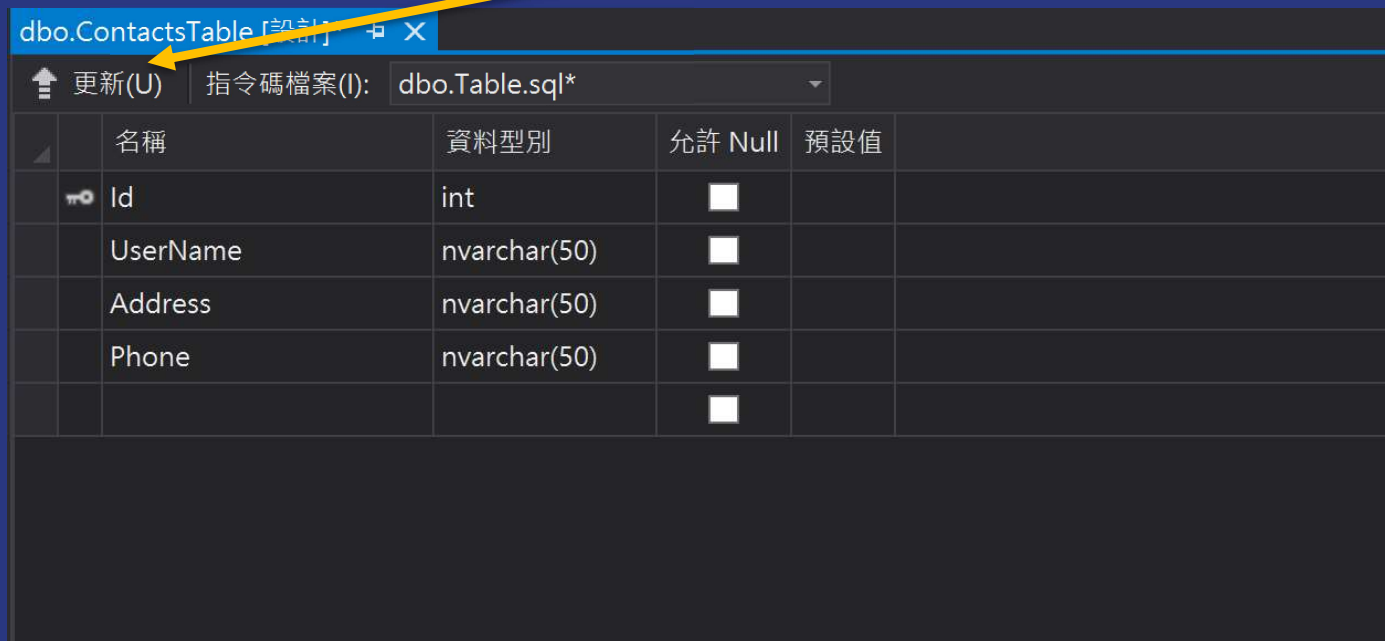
dbo.ContactsTable [設計]*

更新(U) 指令碼檔案(I): dbo.Table.sql*

| | 名稱 | 資料型別 | 允許 Null | 預設值 |
|---|---|---|---|---|
| | Id | int | | |
| | UserName | nvarchar(50) | | |
| | Address | nvarchar(50) | | |
| | Phone | nvarchar(50) | | |
| | | | | |